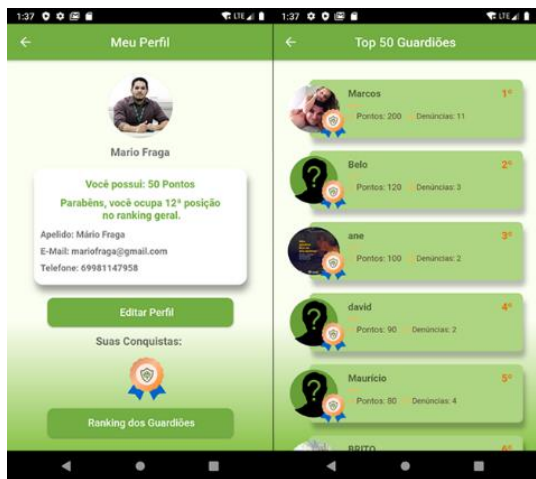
1:37 LTE

Meu Perfil

Mario Fraga

Você possui: 50 Pontos

Parabéns, você ocupa 12ª posição no ranking geral.

Apelido: Mário Fraga

E-Mail: mariofraga@gmail.com

Telefone: 69981147958

Editar Perfil

Suas Conquistas:

Ranking dos Guardiões

1:37 LTE

Top 50 Guardiões

Marcos 1º
Pontos: 200 Denúncias: 11

Belo 2º
Pontos: 120 Denúncias: 3

ane 3º
Pontos: 100 Denúncias: 2

david 4º
Pontos: 90 Denúncias: 2

Maurício 5º
Pontos: 80 Denúncias: 4

BRITO 6º